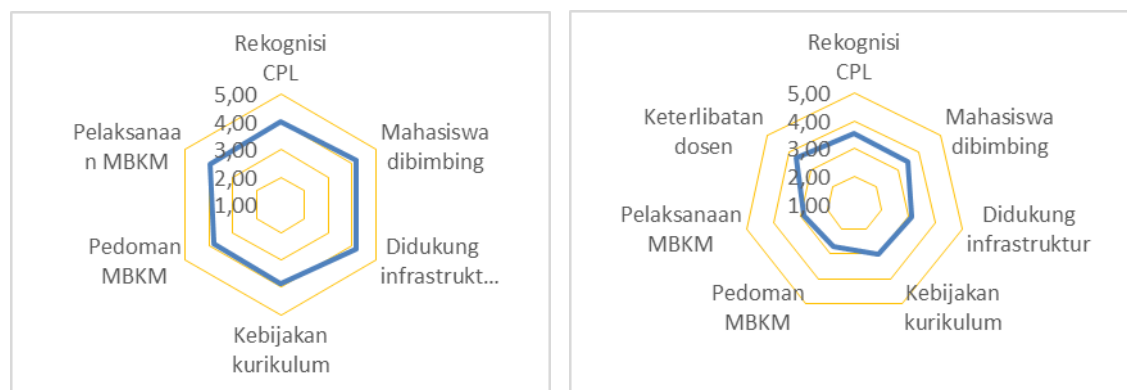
Rekognisi CPL
5,00
4,00
3,00
2,00
1,00
Mahasiswa dibimbing
Didukung infrastrukt...
Kebijakan kurikulum
Pedoman MBKM
Pelaksanaa n MBKM

Rekognisi CPL
5,00
4,00
3,00
2,00
1,00
Mahasiswa dibimbing
Didukung infrastruktur
Kebijakan kurikulum
Pedoman MBKM
Pelaksanaan MBKM
Keterlibatan dosen